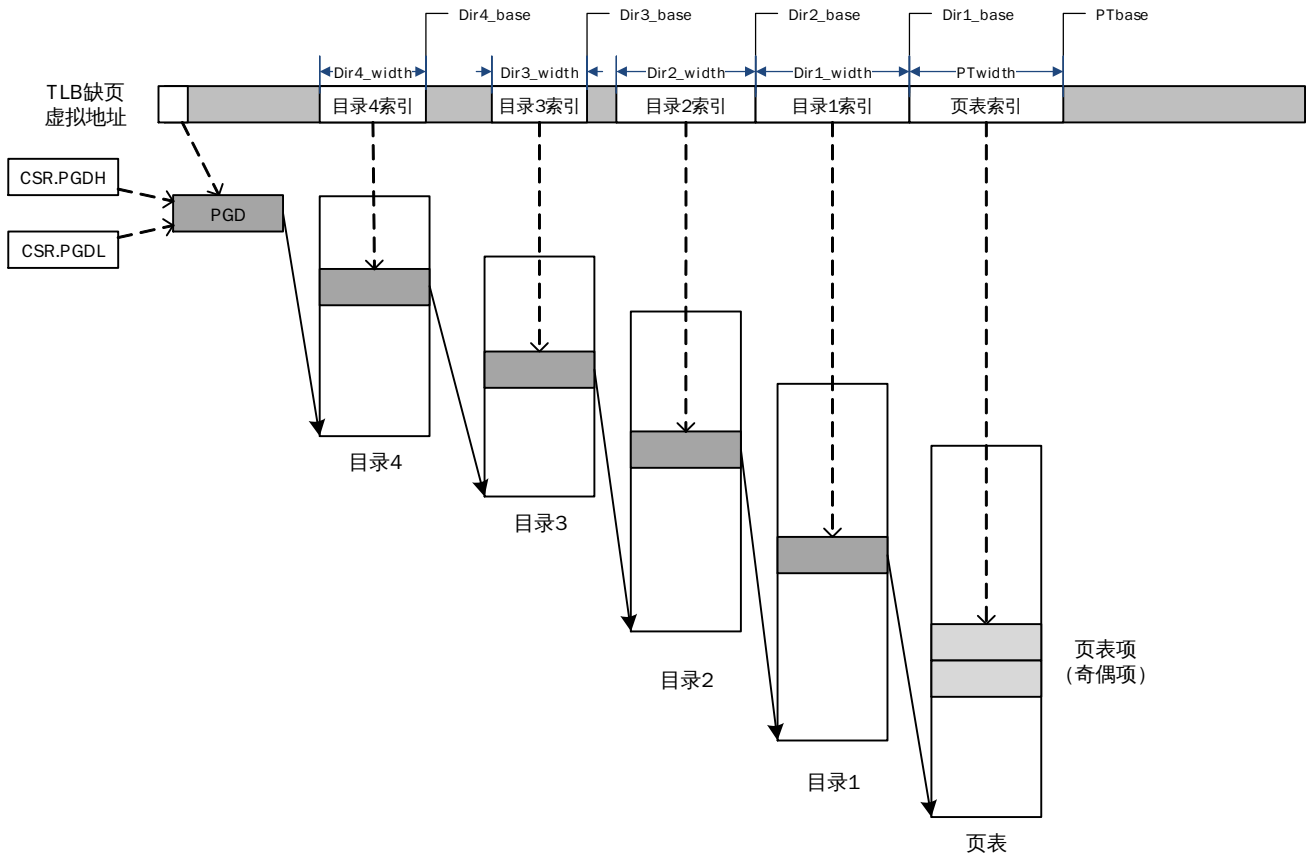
Dir4_base
Dir3_base
Dir2_base
Dir1_base
PTbase

Dir4_width
Dir3_width
Dir2_width
Dir1_width
PTwidth

TLB缺页
虚拟地址

目录4索引
目录3索引
目录2索引
目录1索引
页表索引

CSR.PGDH
CSR.PGDL
PGD

目录4
目录3
目录2
目录1
页表

页表项
（奇偶项）